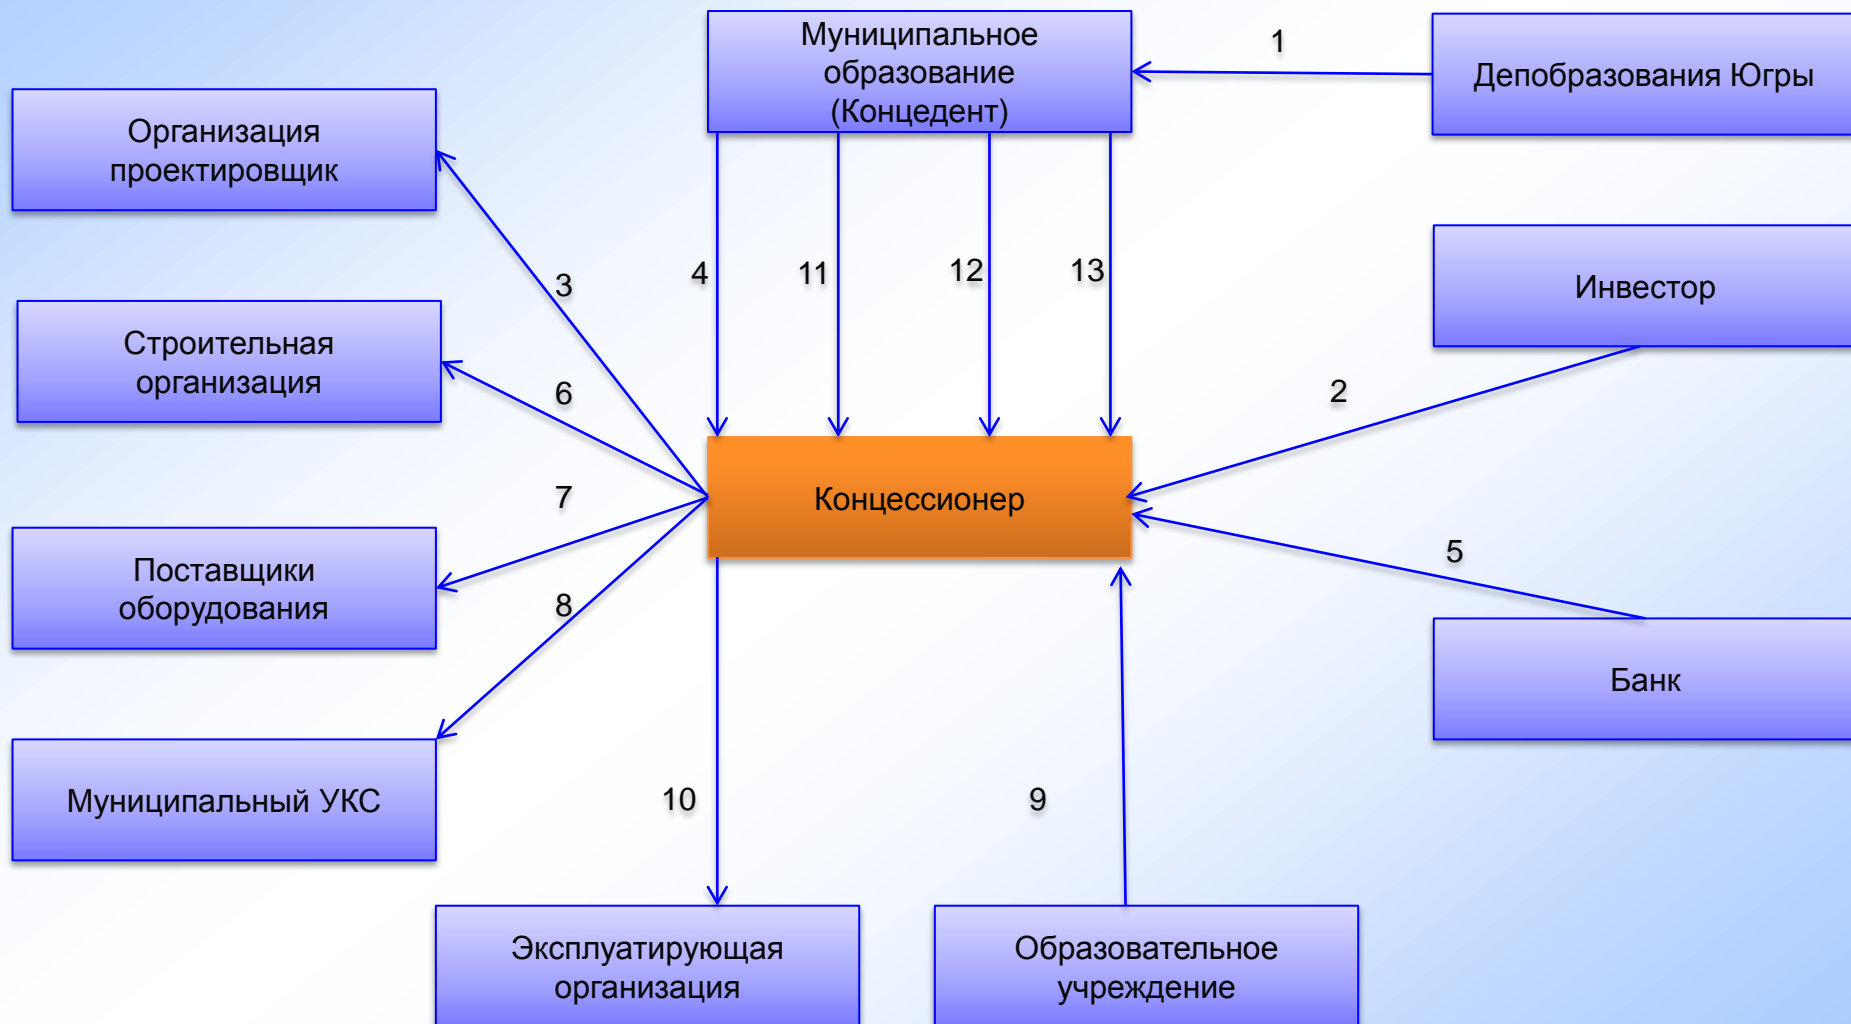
Муниципальное образование (Концедент)

1

Депобразования Югры

Организация проектировщик

3

4

11

12

13

Инвестор

Строительная организация

6

2

Концессионер

7

5

Поставщики оборудования

8

Банк

Муниципальный УКС

10

9

Эксплуатирующая организация

Образовательное учреждение